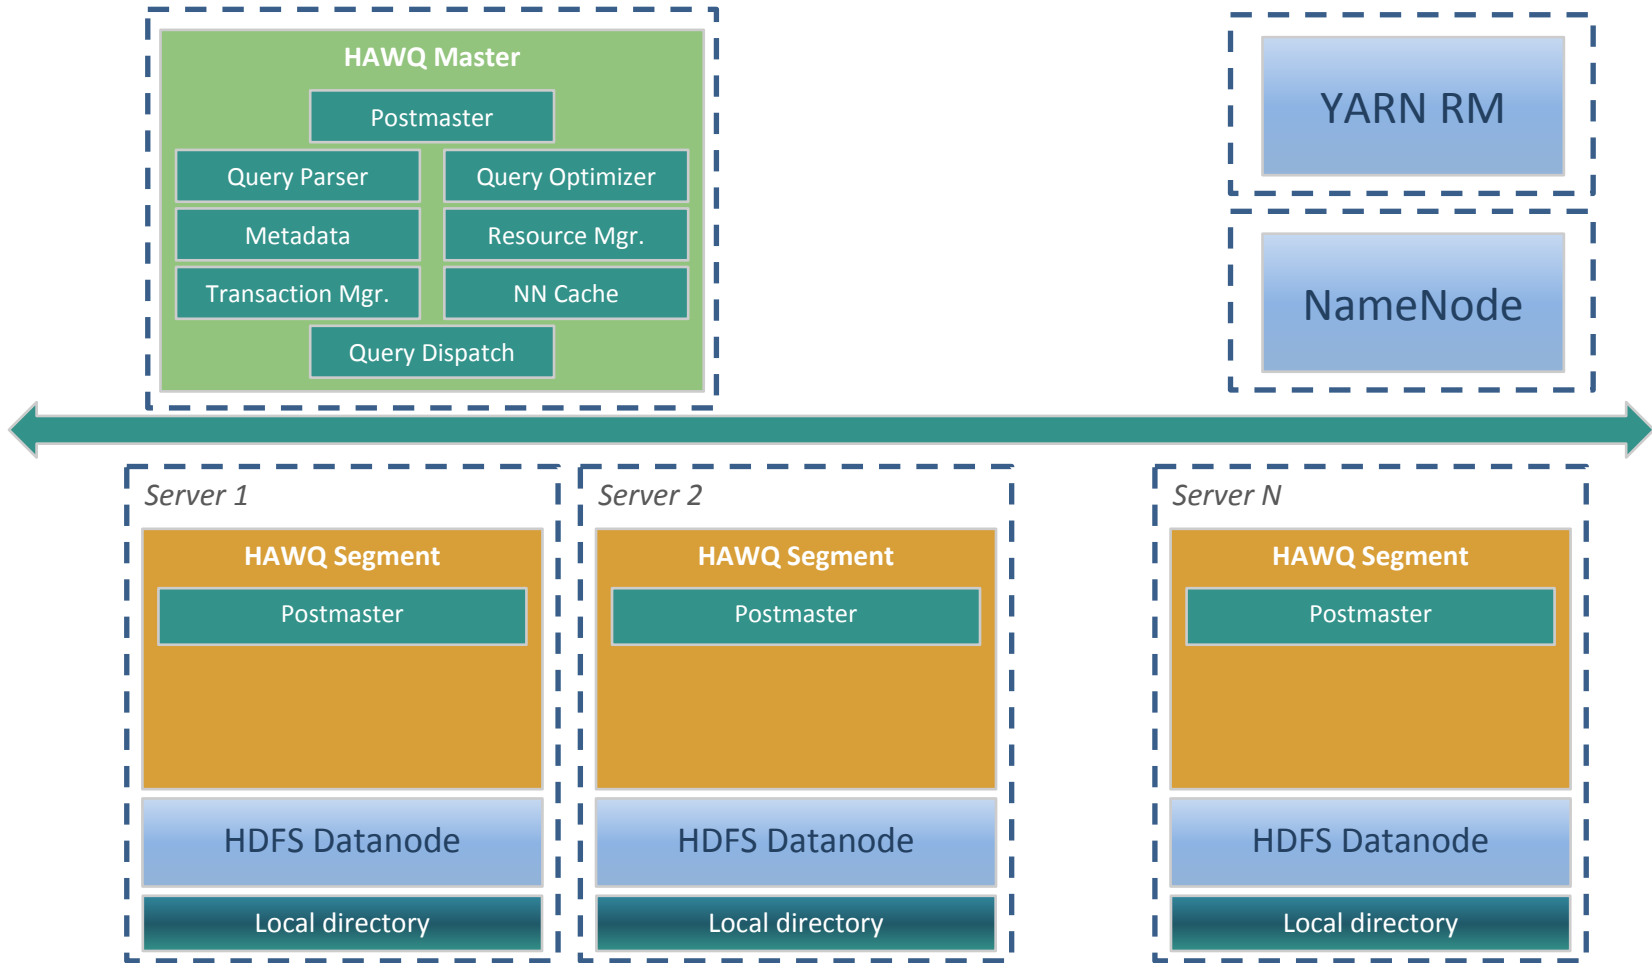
HAWQ Master
Postmaster
Query Parser
Query Optimizer
Metadata
Resource Mgr.
Transaction Mgr.
NN Cache
Query Dispatch

YARN RM

NameNode

Server 1
HAWQ Segment
Postmaster
HDFS Datanode
Local directory

Server 2
HAWQ Segment
Postmaster
HDFS Datanode
Local directory

Server N
HAWQ Segment
Postmaster
HDFS Datanode
Local directory